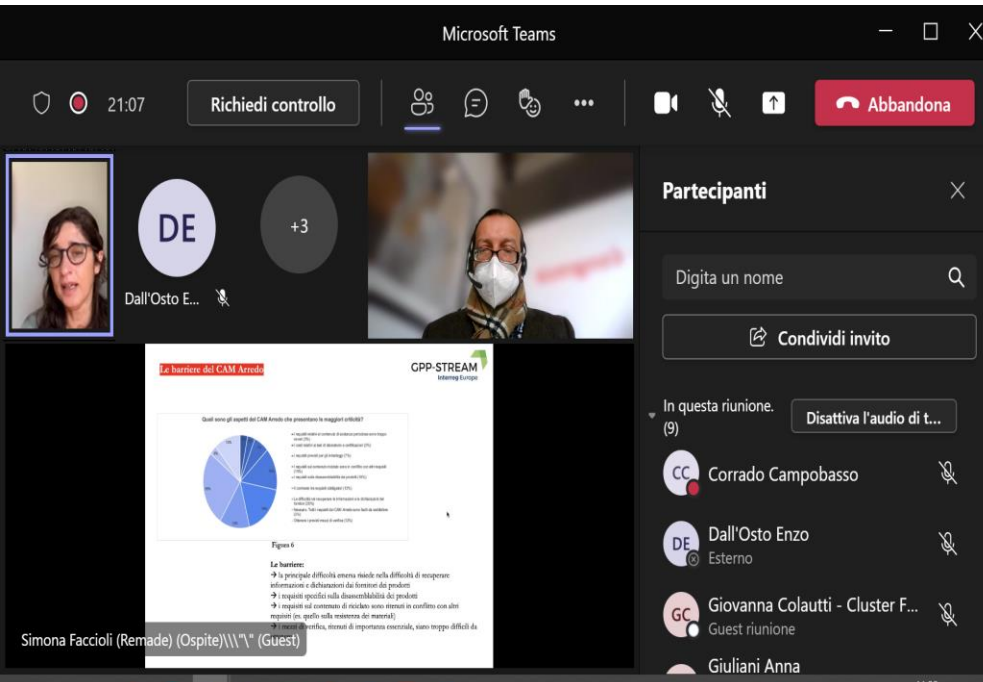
Microsoft Teams

21:07 Richiedi controllo Abbandona

DE
Dall'Osto E...
+3

Partecipanti
Digita un nome
Condividi invito
In questa riunione. (9)
Disattiva l'audio di t...
CC Corrado Campobasso
DE Dall'Osto Enzo
Esterno
GC Giovanna Colautti - Cluster F...
Guest riunione
Giuliani Anna

Le barriere del CAM Arredo
GPP-STREAM
Interreg Europe

Quali sono gli aspetti del CAM Arredo che presentano le maggiori criticità?

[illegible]

Figura 6

Le barriere:
→ la principale difficoltà emersa risiede nella difficoltà di recuperare informazioni e dichiarazioni dai fornitori dei prodotti
→ i requisiti specifici sulla disassemblabilità dei prodotti
→ i requisiti sul contenuto di riciclato sono ritenuti in conflitto con altri requisiti (es. quello sulla resistenza dei materiali)
→ i mezzi di verifica, ritenuti di importanza essenziale, siano troppo difficili da

Simona Faccioli (Remade) (Ospite)\\\"\" (Guest)